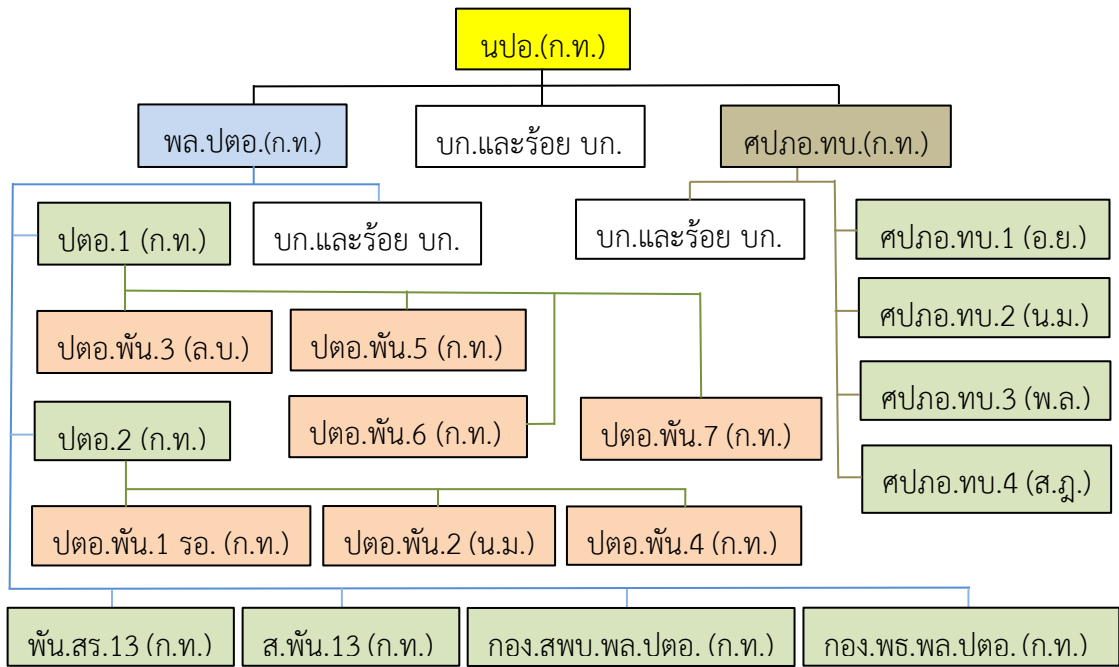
นปอ.(ก.ท.)

พล.ปตอ.(ก.ท.)

บก.และร้อย บก.

ศปภอ.ทบ.(ก.ท.)

ปตอ.1 (ก.ท.)

บก.และร้อย บก.

บก.และร้อย บก.

ศปภอ.ทบ.1 (อ.ย.)

ปตอ.พัน.3 (ล.บ.)

ปตอ.พัน.5 (ก.ท.)

ศปภอ.ทบ.2 (น.ม.)

ศปภอ.ทบ.3 (พ.ล.)

ปตอ.2 (ก.ท.)

ปตอ.พัน.6 (ก.ท.)

ปตอ.พัน.7 (ก.ท.)

ศปภอ.ทบ.4 (ส.ฎ.)

ปตอ.พัน.1 รอ. (ก.ท.)

ปตอ.พัน.2 (น.ม.)

ปตอ.พัน.4 (ก.ท.)

พัน.สร.13 (ก.ท.)

ส.พัน.13 (ก.ท.)

กอง.สพบ.พล.ปตอ. (ก.ท.)

กอง.พธ.พล.ปตอ. (ก.ท.)